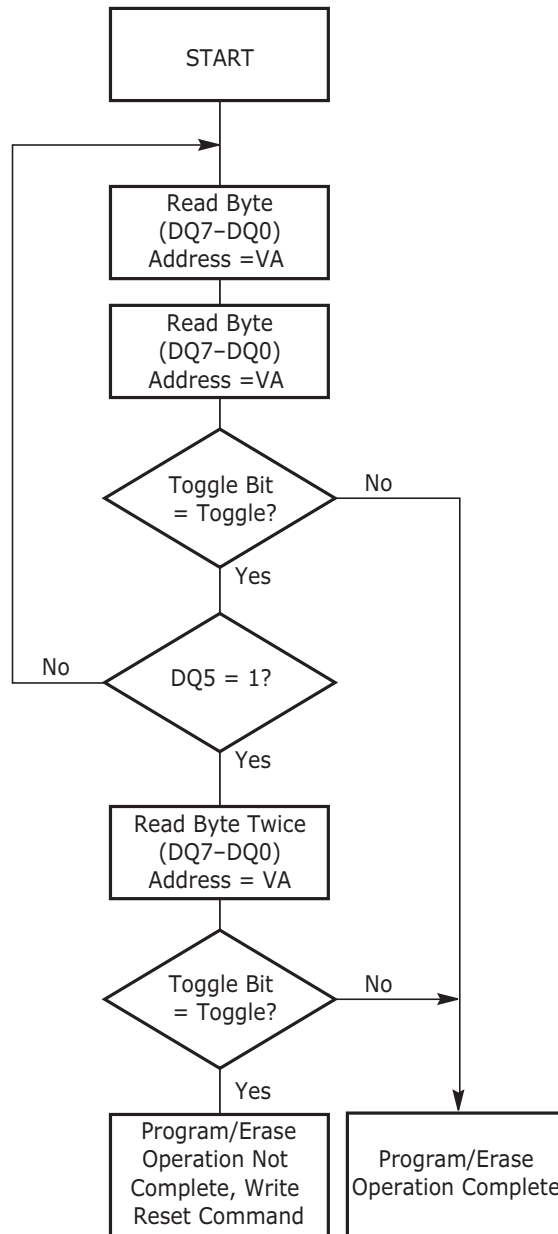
START

Read Byte (DQ7–DQ0) Address =VA

Read Byte (DQ7–DQ0) Address =VA

Toggle Bit = Toggle?

No

Yes

No

DQ5 = 1?

Yes

Read Byte Twice (DQ7–DQ0) Address = VA

Toggle Bit = Toggle?

No

Yes

Program/Erase Operation Not Complete, Write Reset Command

Program/Erase Operation Complete